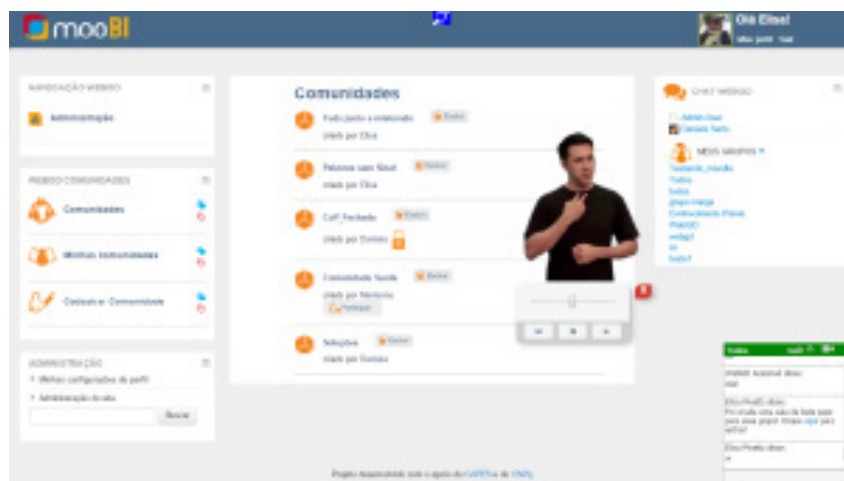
mooBI

Olá Elise!

NAVEGAÇÃO MOOBI

Administração

MOOBI COMUNIDADES

Comunidades

Minhas Comunidades

Cadastrar Comunidade

ADMINISTRAÇÃO

Minhas configurações de perfil

Administração do site

Buscar

Comunidades

Todo junto e misturado

criado por Elisa

Palavras sem Sinal

criado por Elisa

CoP Fechado

criado por Daniela

Comunidade Surda

criado por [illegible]

Seleções

criado por Daniela

CHAT MOOBI

Admin User

MEUS GRUPOS

Projeto desenvolvido com o apoio da CAPES e do CNPq